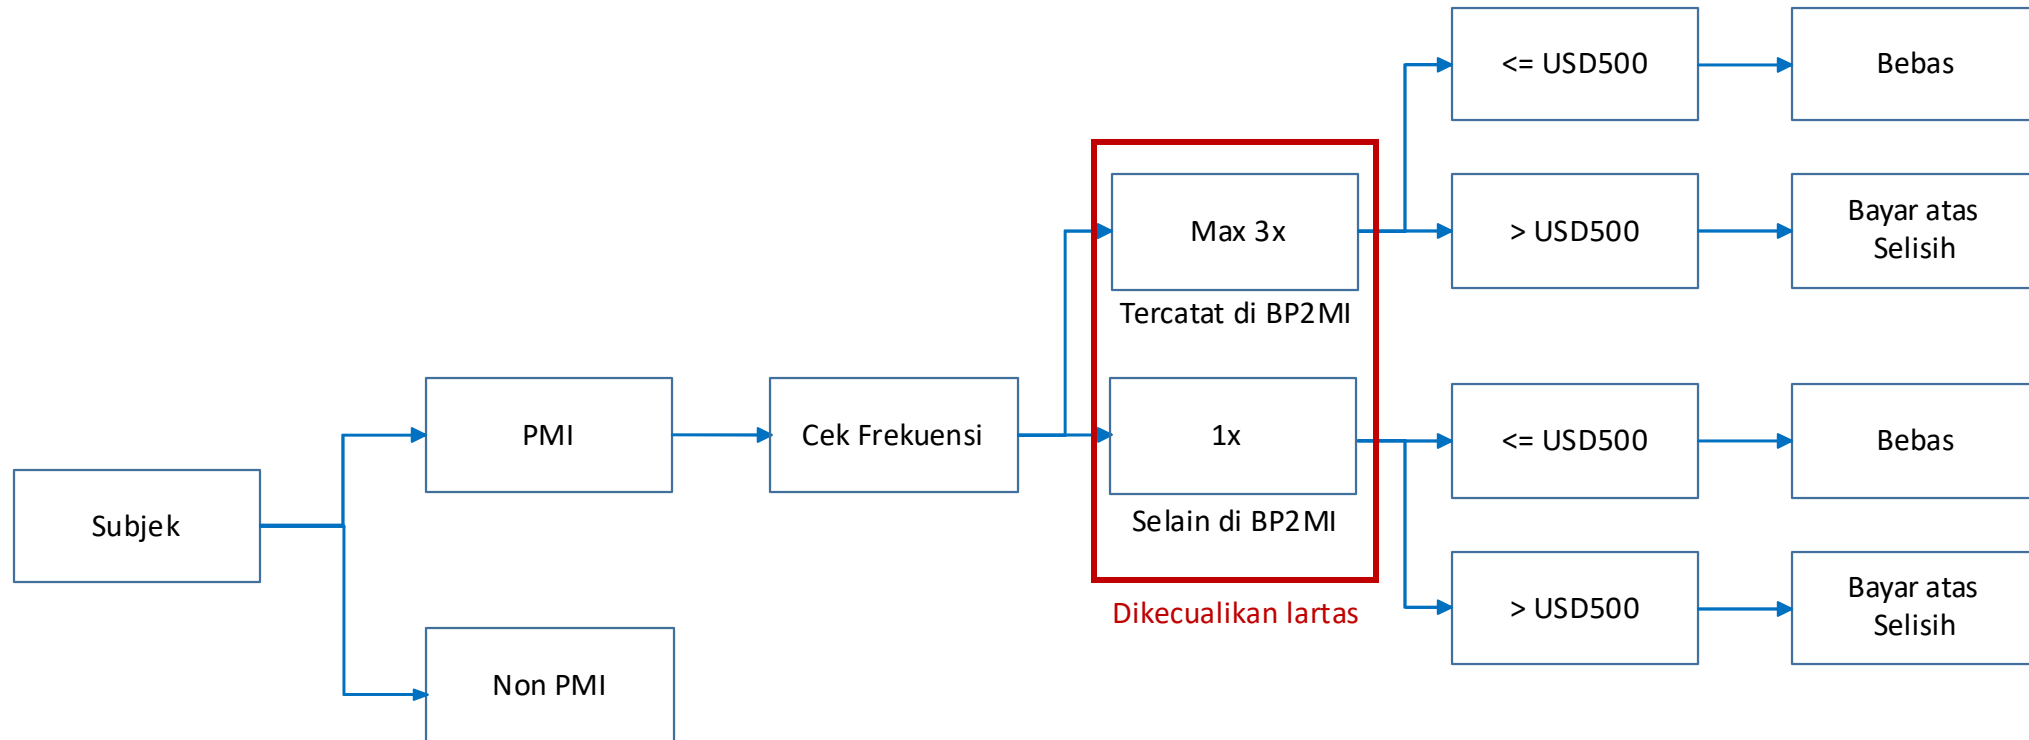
Subjek

PMI

Non PMI

Cek Frekuensi

Max 3x

Tercatat di BP2MI

1x

Selain di BP2MI

Dikecualikan lartas

<= USD500

Bebas

> USD500

Bayar atas Selisih

<= USD500

Bebas

> USD500

Bayar atas Selisih